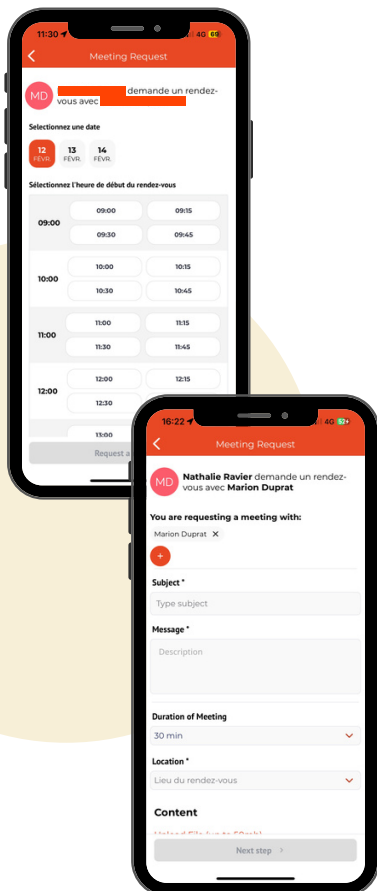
11:30 4G

Meeting Request

MD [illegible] demande un rendez-vous avec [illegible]

Selectionnez une date

12 FÉVR.
13 FÉVR.
14 FÉVR.

Sélectionnez l'heure de début du rendez-vous

09:00
09:00
09:15
09:30
09:45

10:00
10:00
10:15
10:30
10:45

11:00
11:00
11:15
11:30
11:45

12:00
12:00
12:15
12:30

13:00

Request a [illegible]

16:22 5G+

Meeting Request

NR Nathalie Ravier demande un rendez-vous avec Marion Duprat

You are requesting a meeting with:

Marion Duprat ✕

+

Subject *

Type subject

Message *

Description

Duration of Meeting

30 min

Location *

Lieu du rendez-vous

Content

Upload File (up to 50mb)

Next step >